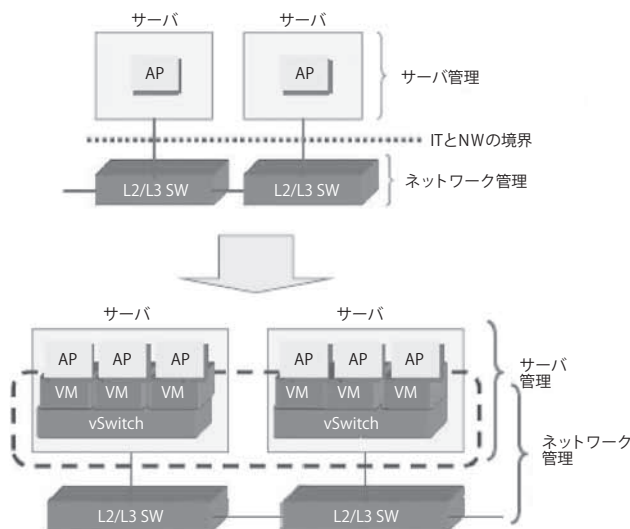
サーバ

サーバ

AP

AP

サーバ管理

ITとNWの境界

L2/L3 SW

L2/L3 SW

ネットワーク管理

サーバ

サーバ

AP AP AP

VM VM VM

vSwitch

AP AP AP

VM VM VM

vSwitch

サーバ管理

ネットワーク管理

L2/L3 SW

L2/L3 SW